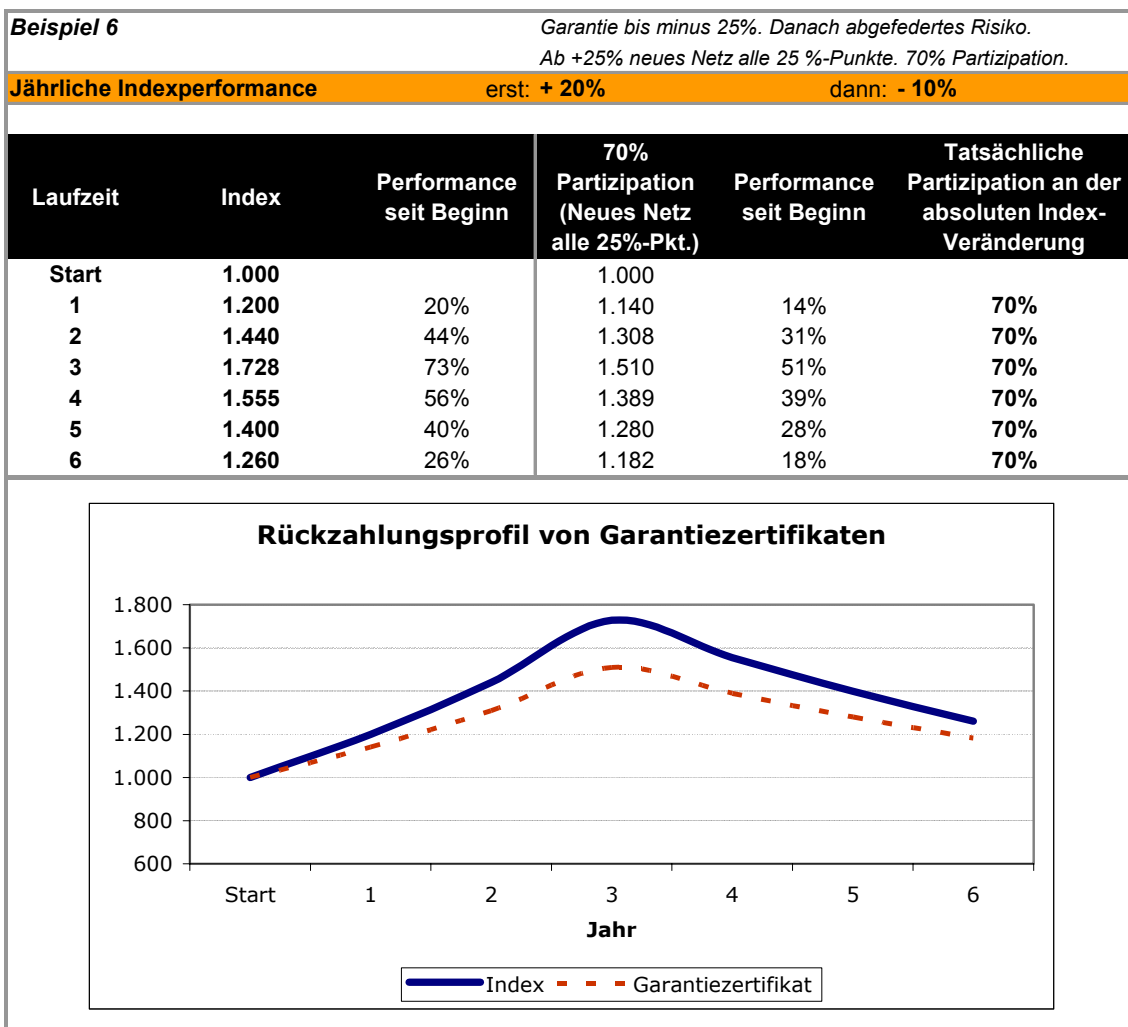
**Beispiel 6** Garantie bis minus 25%. Danach abgefedertes Risiko.
Ab +25% neues Netz alle 25 %-Punkte. 70% Partizipation.

**Jährliche Indexperformance** erst: **+ 20%** dann: **- 10%**

| Laufzeit | Index | Performance seit Beginn | 70% Partizipation (Neues Netz alle 25%-Pkt.) | Performance seit Beginn | Tatsächliche Partizipation an der absoluten Index-Veränderung |
|---|---|---|---|---|---|
| Start | 1.000 | | 1.000 | | |
| 1 | 1.200 | 20% | 1.140 | 14% | 70% |
| 2 | 1.440 | 44% | 1.308 | 31% | 70% |
| 3 | 1.728 | 73% | 1.510 | 51% | 70% |
| 4 | 1.555 | 56% | 1.389 | 39% | 70% |
| 5 | 1.400 | 40% | 1.280 | 28% | 70% |
| 6 | 1.260 | 26% | 1.182 | 18% | 70% |

Rückzahlungsprofil von Garantiezertifikaten

1.800
1.600
1.400
1.200
1.000
800
600

Start 1 2 3 4 5 6

Jahr

Index Garantiezertifikat